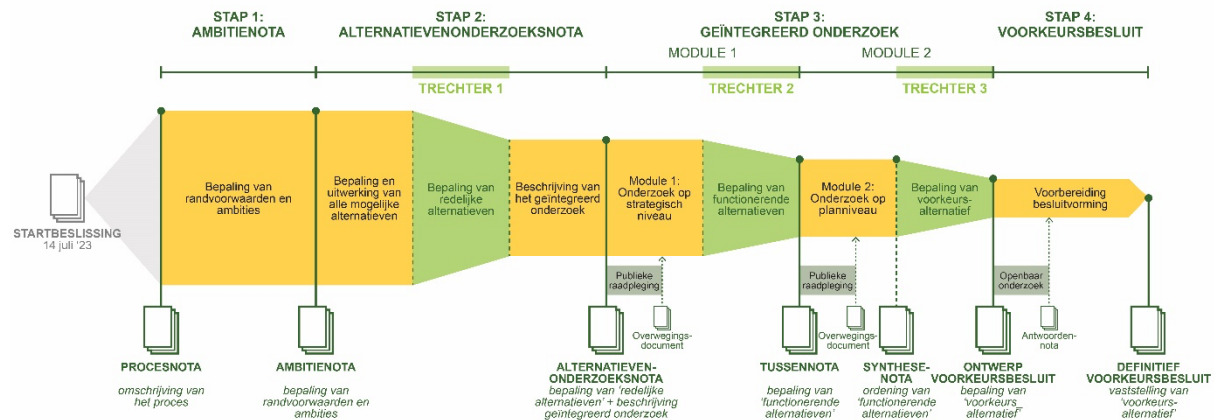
STAP 1: AMBITIENOTA

STAP 2: ALTERNATIEVENONDERZOEKSNOTA

STAP 3: GEÏNTEGREERD ONDERZOEK

STAP 4: VOORKEURSBESLUIT

MODULE 1

MODULE 2

TRECHTER 1

TRECHTER 2

TRECHTER 3

STARTBESLISSING
14 juli '23

Bepaling van randvoorwaarden en ambities

Bepaling en uitwerking van alle mogelijke alternatieven

Bepaling van redelijke alternatieven

Beschrijving van het geïntegreerd onderzoek

Module 1: Onderzoek op strategisch niveau

Bepaling van functionerende alternatieven

Module 2: Onderzoek op planniveau

Bepaling van voorkeurs-alternatief

Voorbereiding besluitvorming

Publieke raadpleging

Publieke raadpleging

Openbaar onderzoek

Overwegings-document

Overwegings-document

Antwoorden-nota

PROCESNOTA
omschrijving van het proces

AMBITIENOTA
bepaling van randvoorwaarden en ambities

ALTERNATIEVEN-ONDERZOEKSNOTA
bepaling van 'redelijke alternatieven' + beschrijving geïntegreerd onderzoek

TUSSENNOTA
bepaling van 'functionerende alternatieven'

SYNTHESE-NOTA
ordening van 'functionerende alternatieven'

ONTWERP VOORKEURSBESLUIT
bepaling van 'voorkeurs alternatief'

DEFINITIEF VOORKEURSBESLUIT
vaststelling van 'voorkeurs-alternatief'